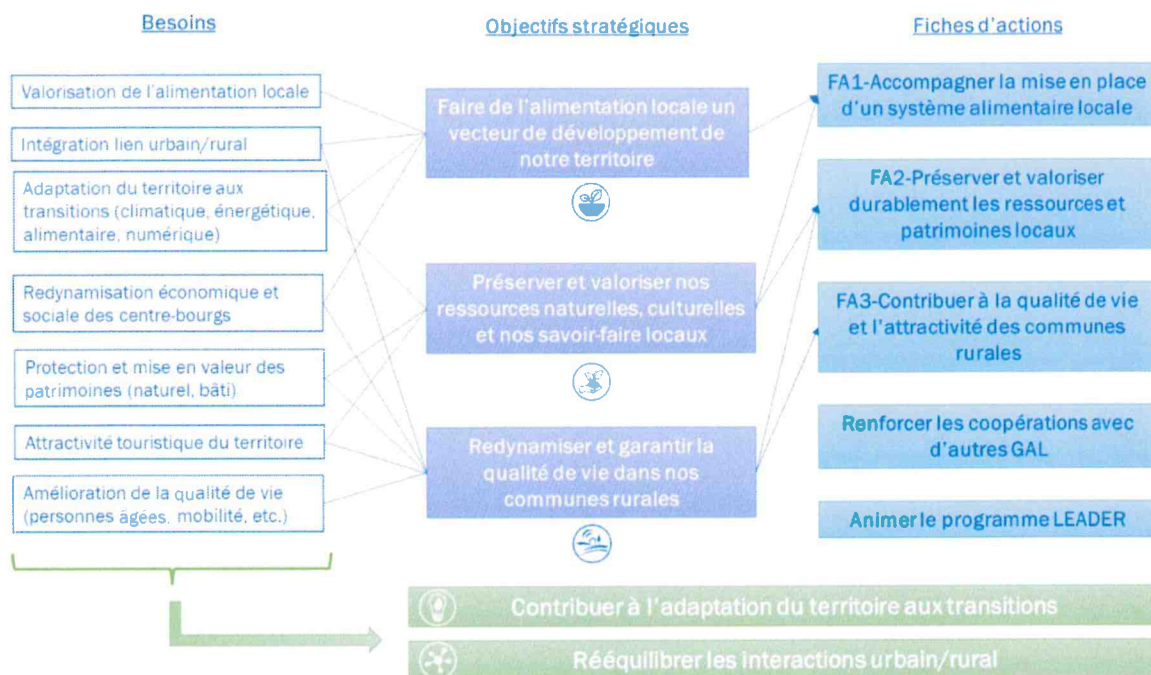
Besoins

Valorisation de l'alimentation locale

Intégration lien urbain/rural

Adaptation du territoire aux transitions (climatique, énergétique, alimentaire, numérique)

Redynamisation économique et sociale des centre-bourgs

Protection et mise en valeur des patrimoines (naturel, bâti)

Attractivité touristique du territoire

Amélioration de la qualité de vie (personnes âgées, mobilité, etc.)

Objectifs stratégiques

Faire de l'alimentation locale un vecteur de développement de notre territoire

Préserver et valoriser nos ressources naturelles, culturelles et nos savoir-faire locaux

Redynamiser et garantir la qualité de vie dans nos communes rurales

Fiches d'actions

FA1-Accompagner la mise en place d'un système alimentaire locale

FA2-Préserver et valoriser durablement les ressources et patrimoines locaux

FA3-Contribuer à la qualité de vie et l'attractivité des communes rurales

Renforcer les coopérations avec d'autres GAL

Animer le programme LEADER

Contribuer à l'adaptation du territoire aux transitions

Rééquilibrer les interactions urbain/rural